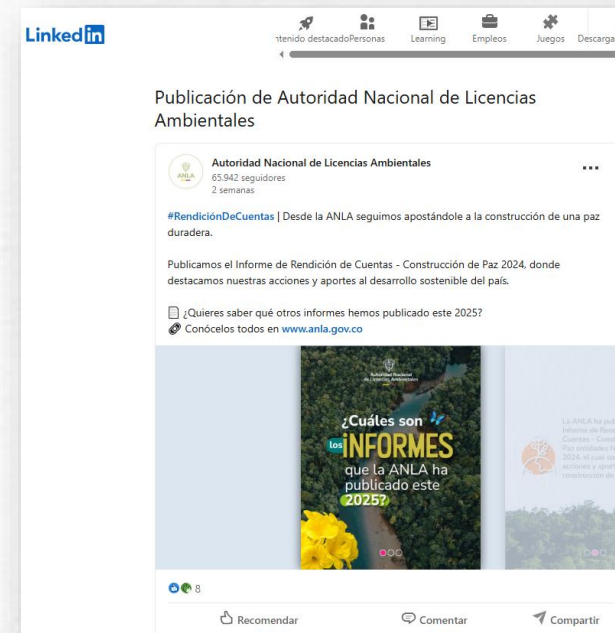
LinkedIn

ntenido destacado Personas Learning Empleos Juegos Descarga

Publicación de Autoridad Nacional de Licencias Ambientales

ANLA

Autoridad Nacional de Licencias Ambientales
65.942 seguidores
2 semanas

...

#RendiciónDeCuentas | Desde la ANLA seguimos apostándole a la construcción de una paz duradera.

Publicamos el Informe de Rendición de Cuentas - Construcción de Paz 2024, donde destacamos nuestras acciones y aportes al desarrollo sostenible del país.

¿Quieres saber qué otros informes hemos publicado este 2025?
Conócelos todos en www.anla.gov.co

Autoridad Nacional de Licencias Ambientales

¿Cuáles son los INFORMES que la ANLA ha publicado este 2025?

La ANLA ha pu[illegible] Informe de Ren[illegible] Cuentas - Const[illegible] Paz entidades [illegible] 2024, el cual se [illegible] acciones y aport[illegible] construcción de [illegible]

8

Recomendar Comentar Compartir